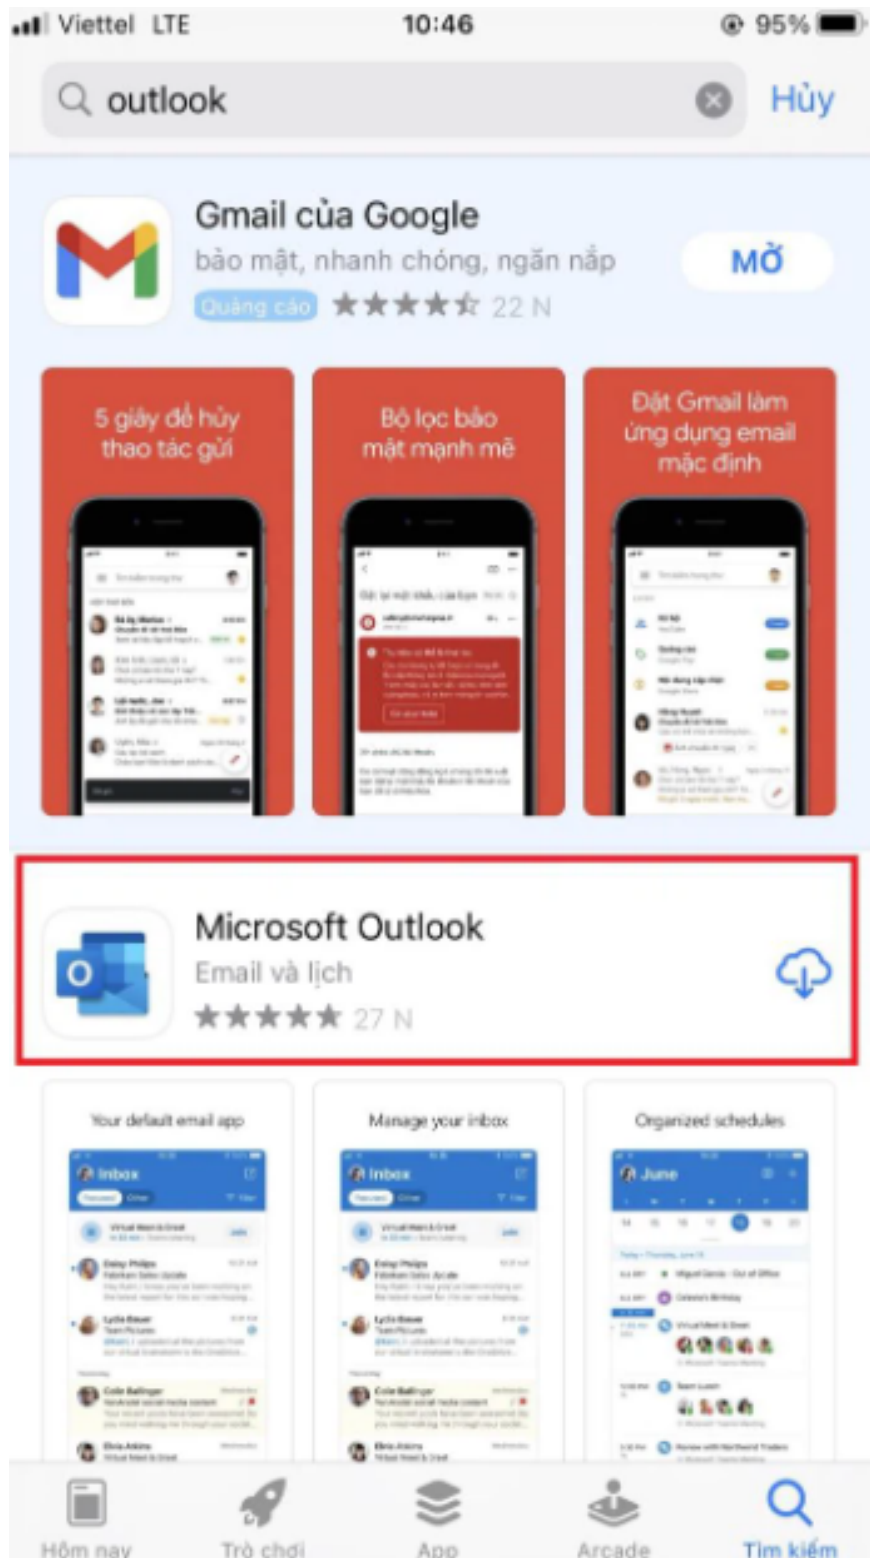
Viettel LTE 10:46 95%

outlook Hủy

Gmail của Google
bảo mật, nhanh chóng, ngăn nắp
Quảng cáo 22 N
MỞ

5 giây để hủy thao tác gửi

Bộ lọc bảo mật mạnh mẽ

Đặt Gmail làm ứng dụng email mặc định

Microsoft Outlook
Email và lịch
27 N

Your default email app

Manage your inbox

Organized schedules

Inbox

Inbox

June

Hôm nay Trò chơi App Arcade Tìm kiếm